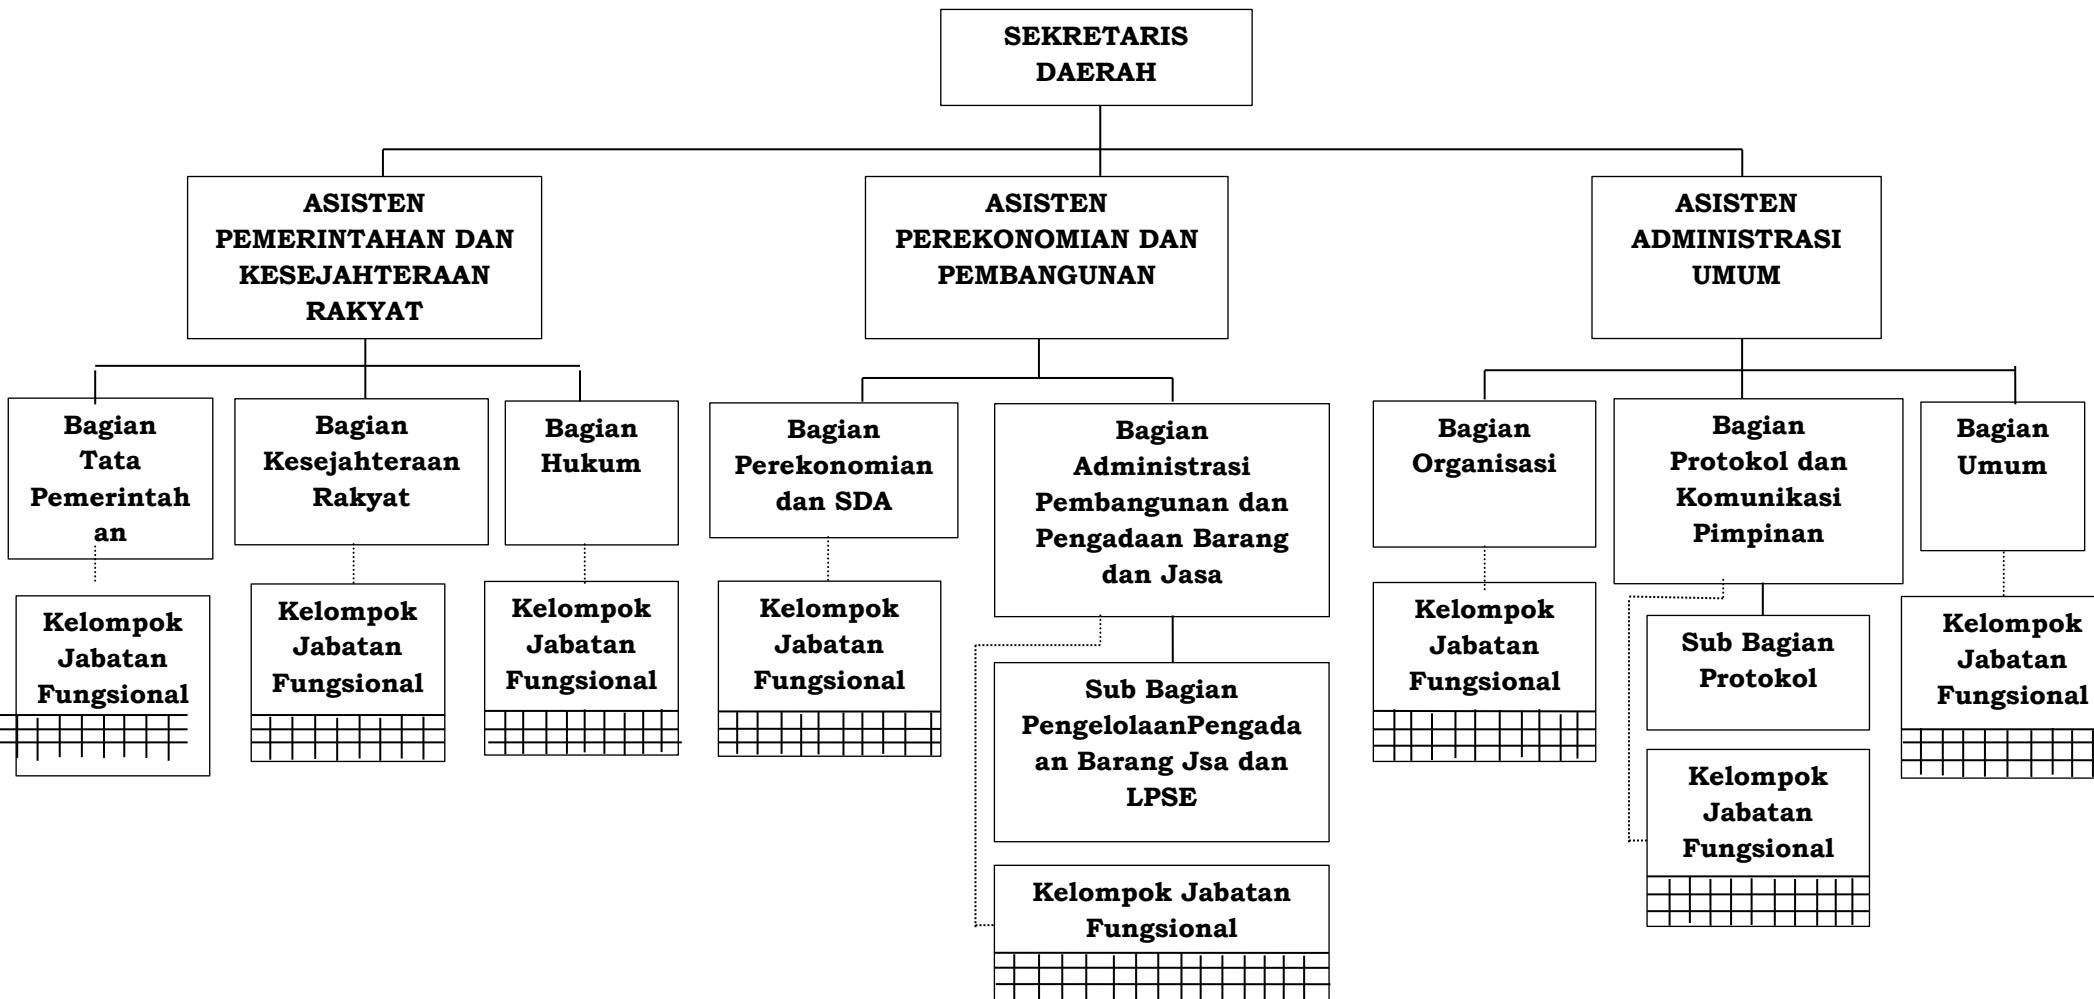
SEKRETARIS DAERAH

ASISTEN PEMERINTAHAN DAN KESEJAHTERAAN RAKYAT

ASISTEN PEREKONOMIAN DAN PEMBANGUNAN

ASISTEN ADMINISTRASI UMUM

Bagian Tata Pemerintahan

Kelompok Jabatan Fungsional

Bagian Kesejahteraan Rakyat

Kelompok Jabatan Fungsional

Bagian Hukum

Kelompok Jabatan Fungsional

Bagian Perekonomian dan SDA

Kelompok Jabatan Fungsional

Bagian Administrasi Pembangunan dan Pengadaan Barang dan Jasa

Sub Bagian PengelolaanPengadaan Barang Jsa dan LPSE

Kelompok Jabatan Fungsional

Bagian Organisasi

Kelompok Jabatan Fungsional

Bagian Protokol dan Komunikasi Pimpinan

Sub Bagian Protokol

Kelompok Jabatan Fungsional

Bagian Umum

Kelompok Jabatan Fungsional